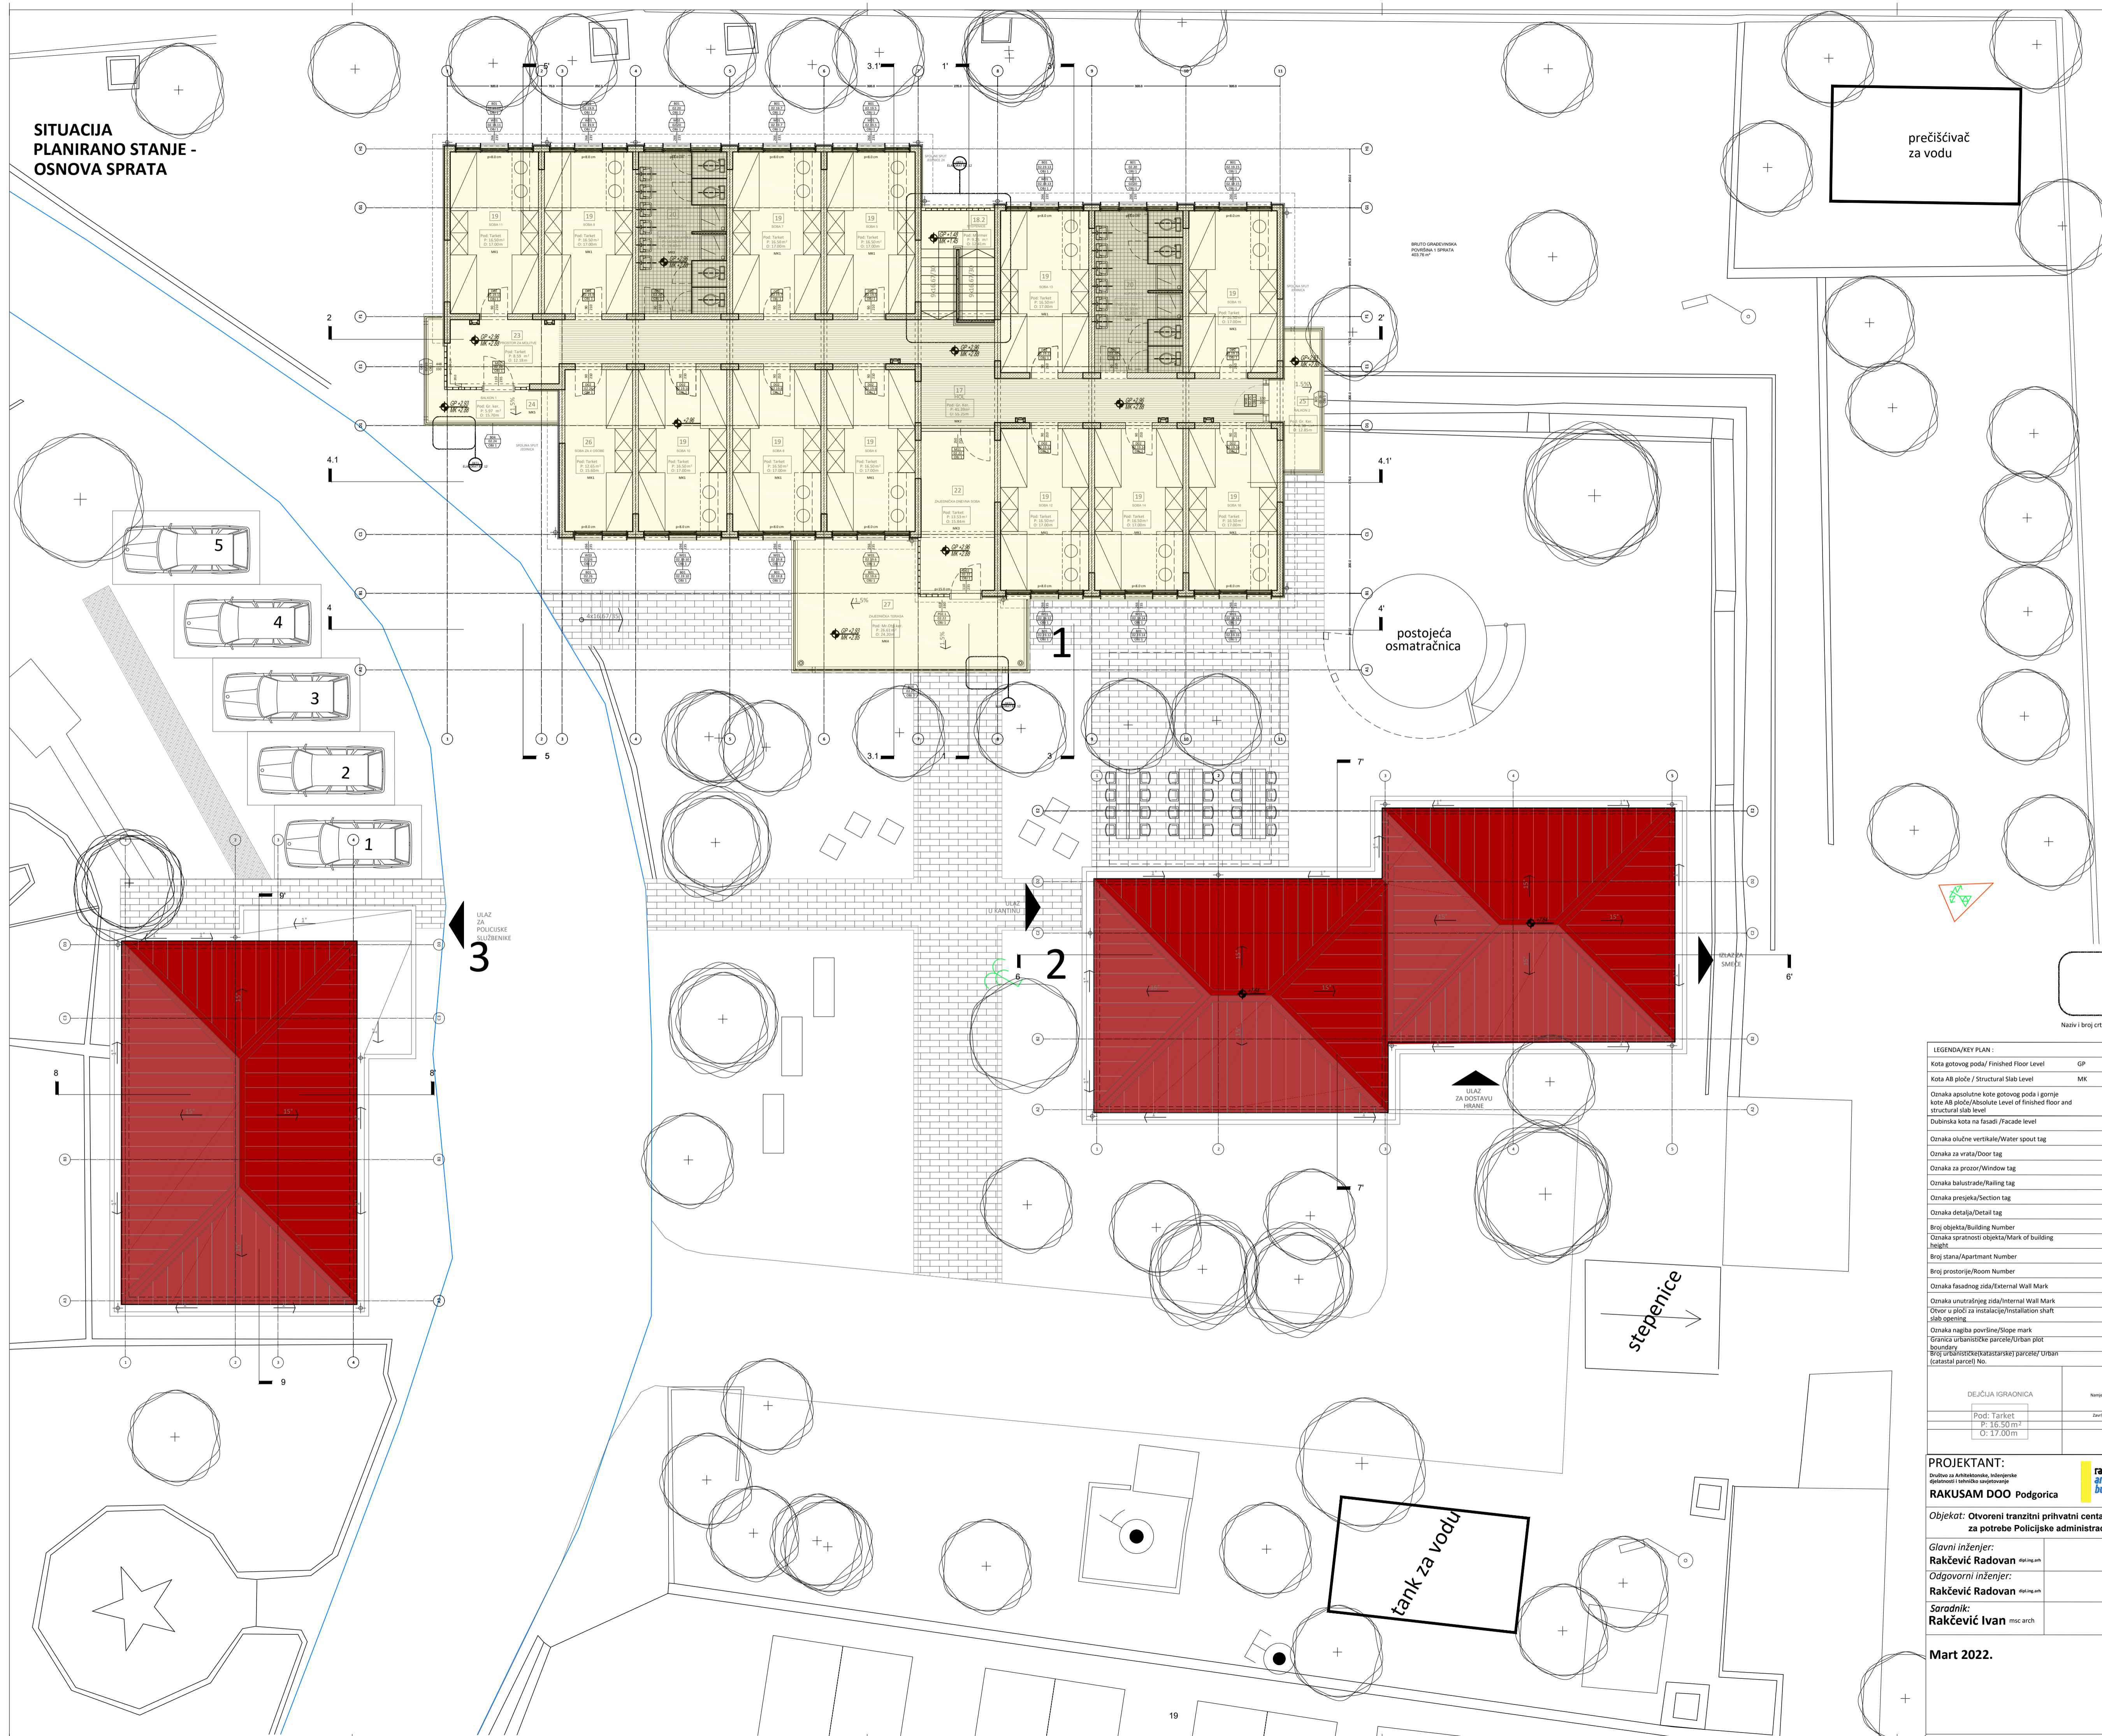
SITUACIJA
PLANIRANO STANJE -
OSNOVA SPRATA

prečišćivač
za vodu

postojeća
osmatračnica

1

2

3

5
4
3
2
1

ULAZ
ZA
POLICIJSKE
SLUŽBENIKE

ULAZ
U KANTINU

ULAZ ZA
SMEĆE

ULAZ
ZA DOSTAVU
HRANE

stepenice

tank za vodu

2
2'
4.1
4.1'
4
4'
5
3.1
3
3.1'
1'
5'
6
6'
7'
8
8'
9'
9

BRUTO GRAĐEVINSKA
POVRŠINA I SPRATA
403.78 m²

Naziv i broj crt

LEGENDA/KEY PLAN :
Kota gotovog poda/ Finished Floor Level GP
Kota AB ploče / Structural Slab Level MK
Oznaka apsolutne kote gotovog poda i gornje kote AB ploče/Absolute Level of finished floor and structural slab level
Dubinska kota na fasadi /Facade level
Oznaka olučne vertikale/Water spout tag
Oznaka za vrata/Door tag
Oznaka za prozor/Window tag
Oznaka balustrade/Railing tag
Oznaka presjeka/Section tag
Oznaka detalja/Detail tag
Broj objekta/Building Number
Oznaka spratnosti objekta/Mark of building height
Broj stana/Apartment Number
Broj prostorije/Room Number
Oznaka fasadnog zida/External Wall Mark
Oznaka unutrašnjeg zida/Internal Wall Mark
Otvor u ploči za instalacije/Installation shaft slab opening
Oznaka nagiba površine/Slope mark
Granica urbanističke parcele/Urban plot boundary
Broj urbanističke(katastarske) parcele/ Urban (catastal parcel) No.

DEJČIJA IGRAONICA
Pod: Tarket
P: 16.50 m²
O: 17.00m

PROJEKTANT:
Društvo za Arhitektonsko, Inženjerske djelatnosti i tehničko savjetovanje
RAKUSAM DOO Podgorica
Objekat: Otvoreni tranzitni prihvatni centa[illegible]
za potrebe Policijske administra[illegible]
Glavni inženjer:
Rakčević Radovan dipl.ing.arh
Odgovorni inženjer:
Rakčević Radovan dipl.ing.arh
Saradnik:
Rakčević Ivan msc arch
Mart 2022.

19